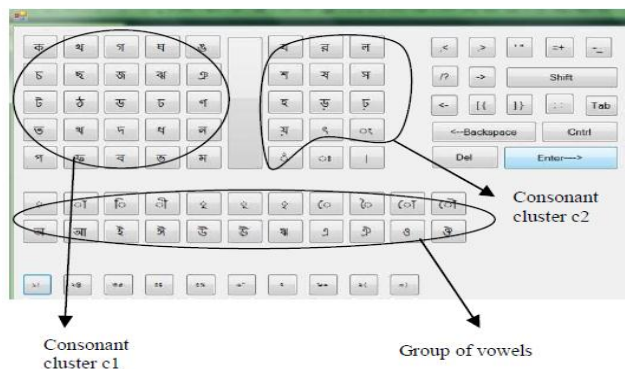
ক খ গ ঘ ঙ
চ ছ জ ঝ ঞ
ট ঠ ড ঢ ণ
ত থ দ ধ ন
প ফ ব ভ ম

য র ল
শ ষ স
হ ড় ঢ়
য় ৎ ০ং
ঁ ০ঃ ।

< > '" =+ -_
/? -> Shift
<- [{ ]} :; Tab
<--Backspace Cntrl
Del Enter--->

া ি ী ু ূ ৃ ে ৈ ো ৌ
অ আ ই ঈ উ ঊ ঋ এ ঐ ও ঔ

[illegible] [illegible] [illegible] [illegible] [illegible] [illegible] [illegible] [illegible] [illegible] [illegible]

Consonant cluster c2

Consonant cluster c1

Group of vowels